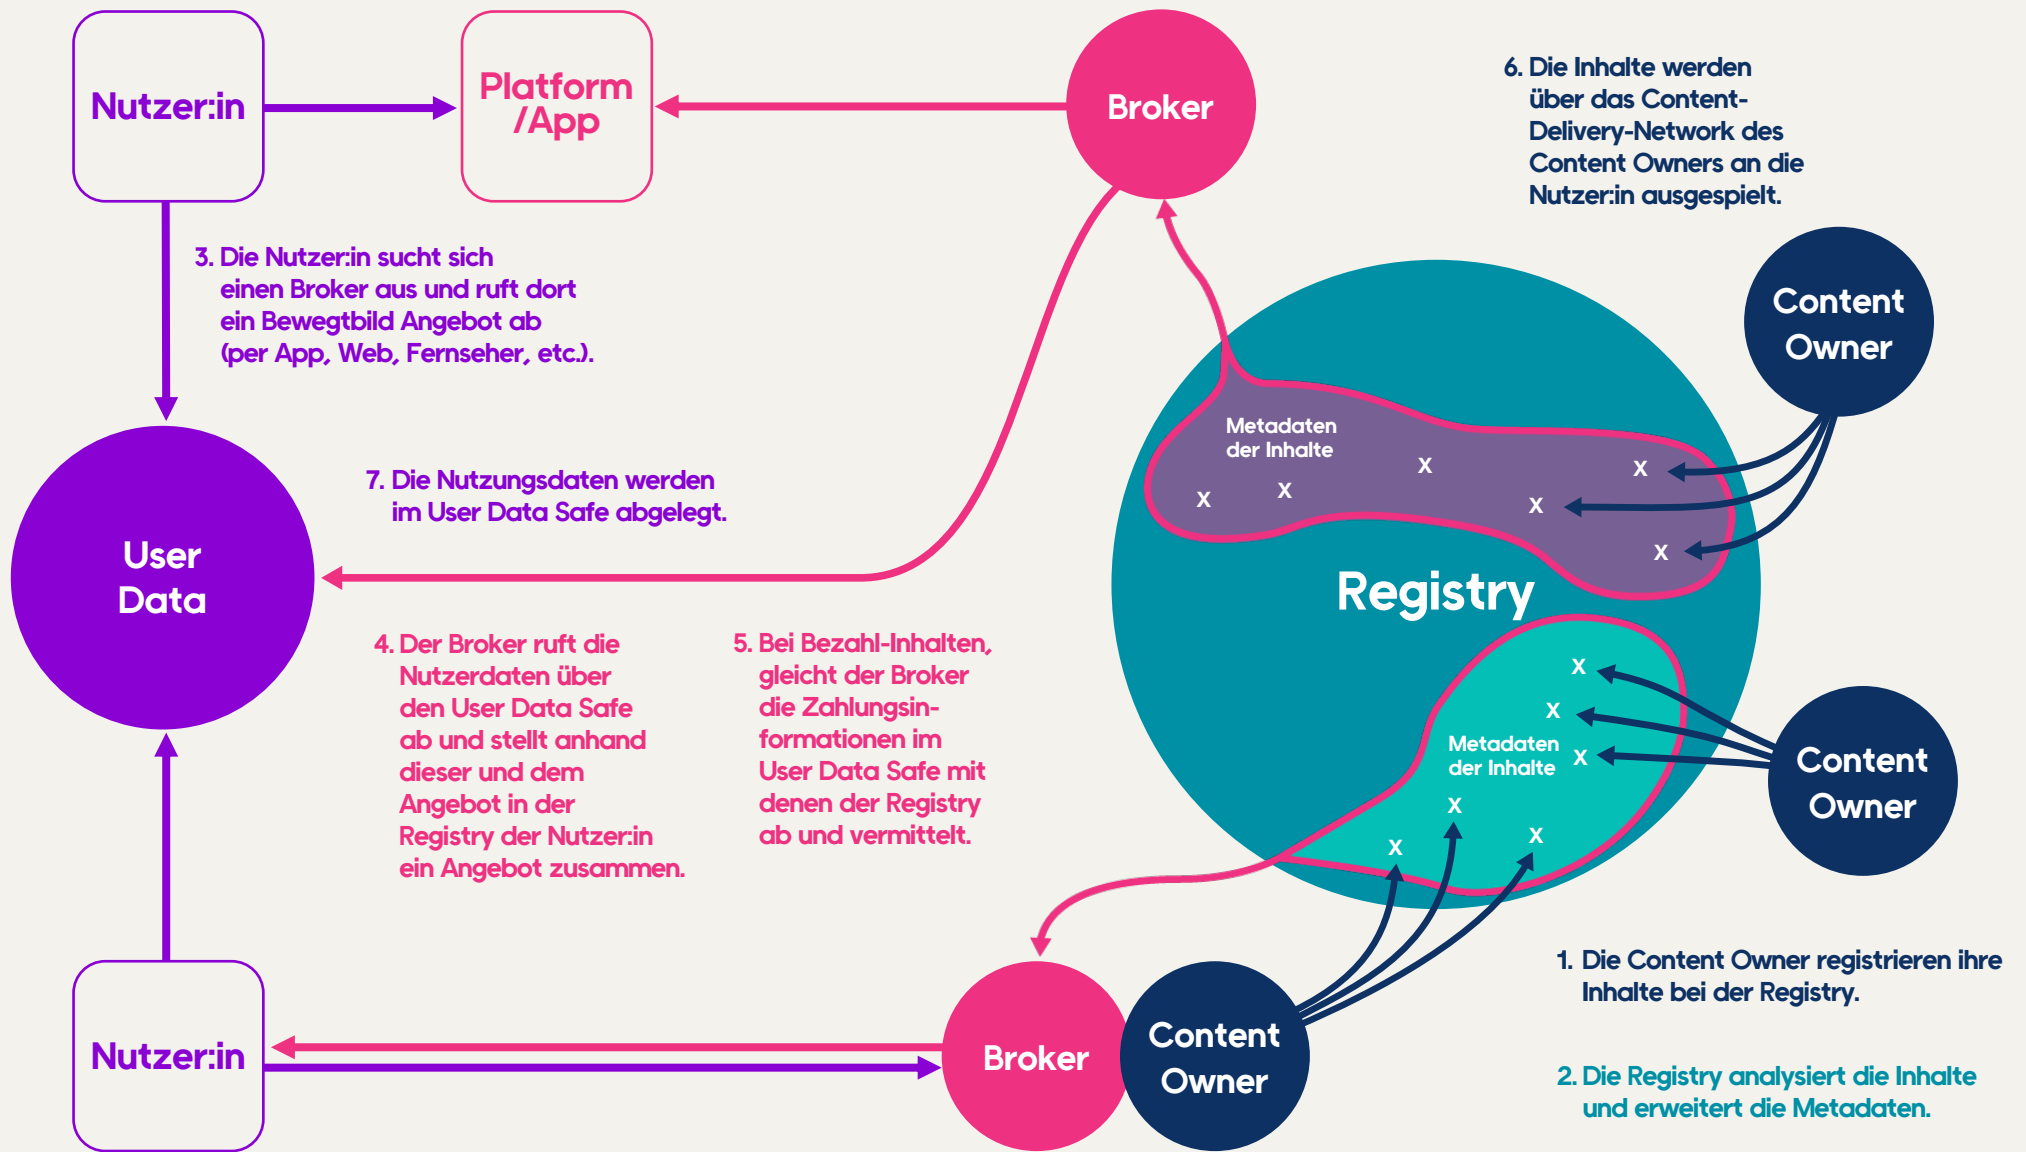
Nutzer:in

Platform /App

Broker

6. Die Inhalte werden über das Content-Delivery-Network des Content Owners an die Nutzer:in ausgespielt.

3. Die Nutzer:in sucht sich einen Broker aus und ruft dort ein Bewegtbild Angebot ab (per App, Web, Fernseher, etc.).

Content Owner

Metadaten der Inhalte

x x x x x x

User Data

7. Die Nutzungsdaten werden im User Data Safe abgelegt.

Registry

4. Der Broker ruft die Nutzerdaten über den User Data Safe ab und stellt anhand dieser und dem Angebot in der Registry der Nutzer:in ein Angebot zusammen.

5. Bei Bezahl-Inhalten, gleicht der Broker die Zahlungsinformationen im User Data Safe mit denen der Registry ab und vermittelt.

x x x

Metadaten der Inhalte

x x x

Content Owner

1. Die Content Owner registrieren ihre Inhalte bei der Registry.

Nutzer:in

Broker

Content Owner

2. Die Registry analysiert die Inhalte und erweitert die Metadaten.